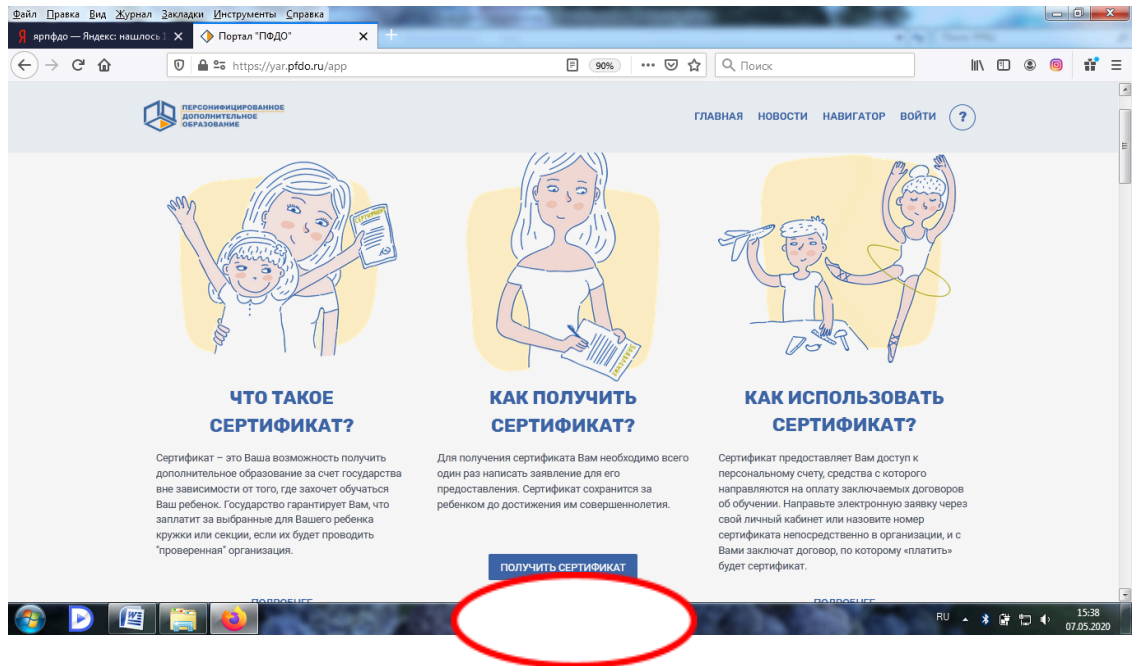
Файл Правка Вид Журнал Закладки Инструменты Справка

ярпфдо — Яндекс: нашлось 1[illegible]
Портал "ПФДО"

https://yar.pfdo.ru/app
90%
Поиск

ПЕРСОНИФИЦИРОВАННОЕ ДОПОЛНИТЕЛЬНОЕ ОБРАЗОВАНИЕ

ГЛАВНАЯ НОВОСТИ НАВИГАТОР ВОЙТИ ?

ЧТО ТАКОЕ СЕРТИФИКАТ?

Сертификат – это Ваша возможность получить дополнительное образование за счет государства вне зависимости от того, где захочет обучаться Ваш ребенок. Государство гарантирует Вам, что заплатит за выбранные для Вашего ребенка кружки или секции, если их будет проводить "проверенная" организация.

ПОДРОБНЕЕ

КАК ПОЛУЧИТЬ СЕРТИФИКАТ?

Для получения сертификата Вам необходимо всего один раз написать заявление для его предоставления. Сертификат сохранится за ребенком до достижения им совершеннолетия.

ПОЛУЧИТЬ СЕРТИФИКАТ

КАК ИСПОЛЬЗОВАТЬ СЕРТИФИКАТ?

Сертификат предоставляет Вам доступ к персональному счету, средства с которого направляются на оплату заключаемых договоров об обучении. Направьте электронную заявку через свой личный кабинет или назовите номер сертификата непосредственно в организации, и с Вами заключат договор, по которому «платить» будет сертификат.

ПОДРОБНЕЕ

RU 15:38 07.05.2020